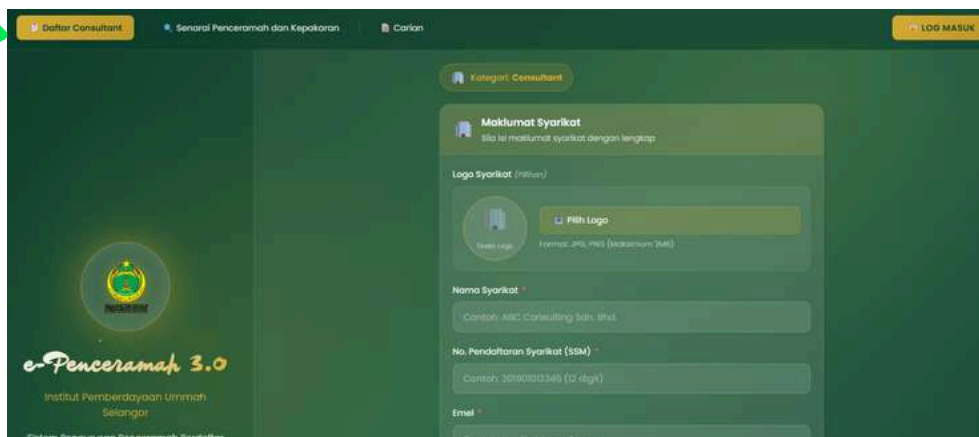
Daftar Consultant
Senarai Penceramah dan Kepakaran
Carian
LOG MASUK

Kategori: Consultant

Maklumat Syarikat
Sila isi maklumat syarikat dengan lengkap

Logo Syarikat (Pilihan)

Tiada Logo

Pilih Logo

Format: JPG, PNG (Maksimum 1MB)

Nama Syarikat *

Contoh: ABC Consulting Sdn. Bhd.

No. Pendaftaran Syarikat (SSM) *

Contoh: 201901012345 (12 digit)

Emel *

e-Penceramah 3.0

Institut Pemberdayaan Ummah Selangor

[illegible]